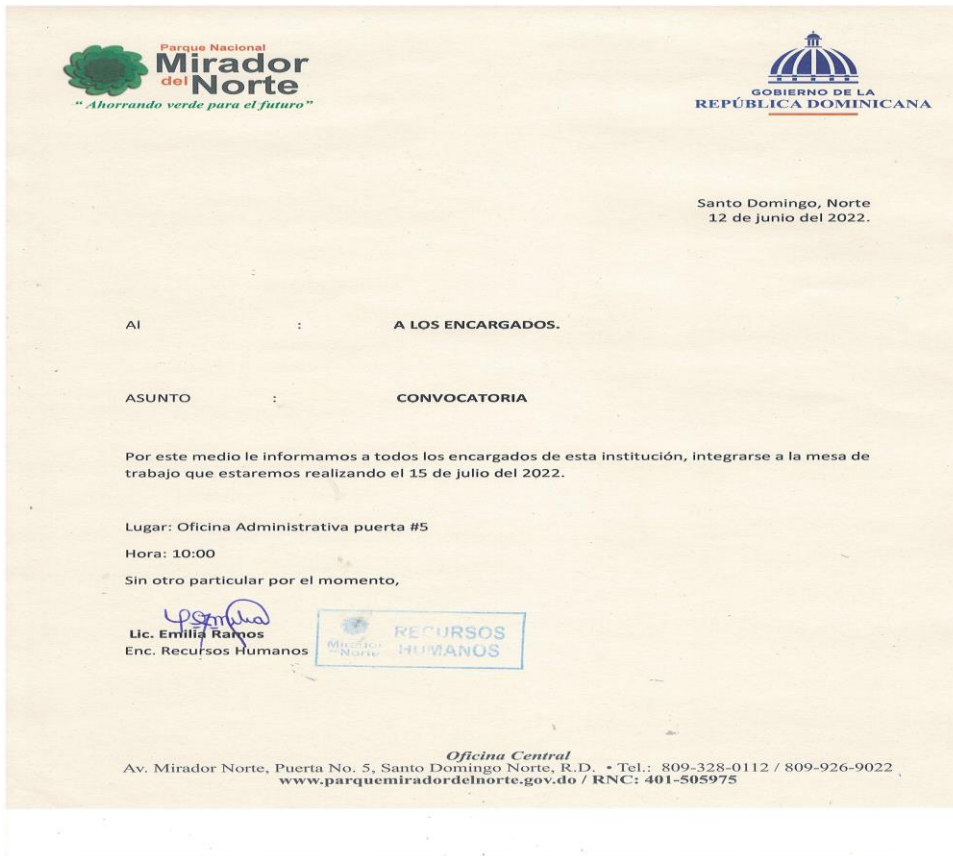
Parque Nacional
Mirador del Norte
" Ahorrando verde para el futuro "

GOBIERNO DE LA
REPÚBLICA DOMINICANA

Santo Domingo, Norte
12 de junio del 2022.

Al : A LOS ENCARGADOS.

ASUNTO : CONVOCATORIA

Por este medio le informamos a todos los encargados de esta institución, integrarse a la mesa de trabajo que estaremos realizando el 15 de julio del 2022.

Lugar: Oficina Administrativa puerta #5

Hora: 10:00

Sin otro particular por el momento,

Lic. Emilia Ramos
Enc. Recursos Humanos

Mirador Norte RECURSOS HUMANOS

Oficina Central
Av. Mirador Norte, Puerta No. 5, Santo Domingo Norte, R.D. • Tel.: 809-328-0112 / 809-926-9022
www.parquemiradordelnorte.gov.do / RNC: 401-505975